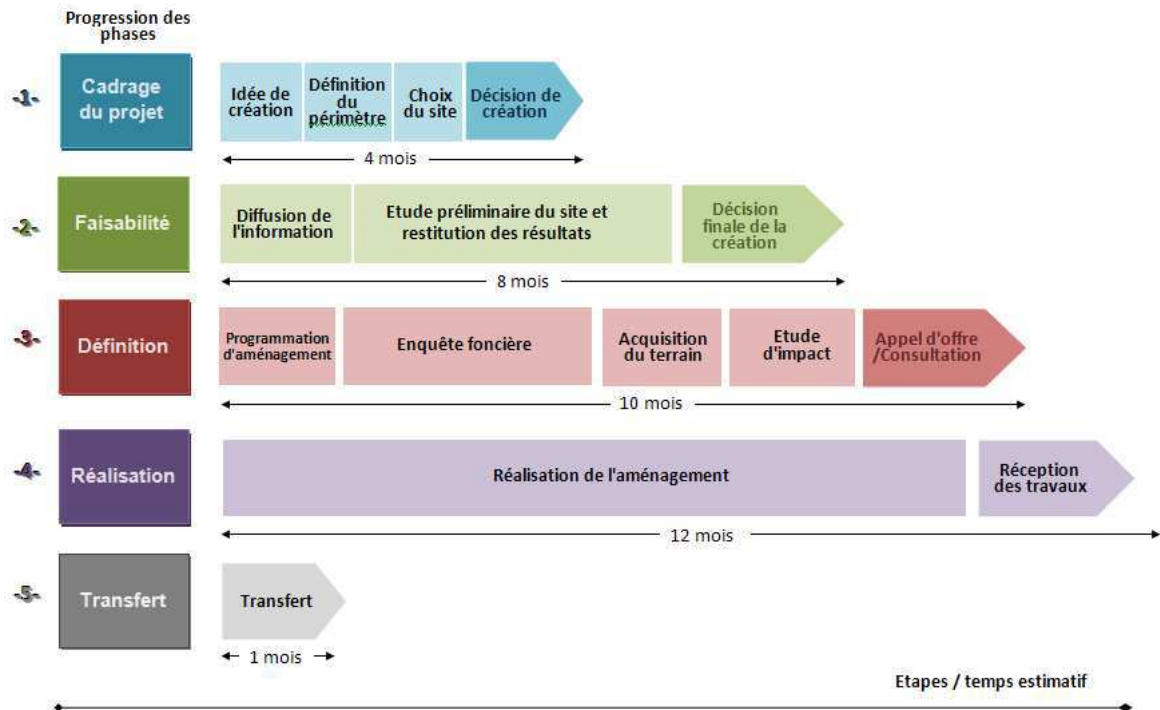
Progression des phases

-1- Cadrage du projet

Idée de création

Définition du périmètre

Choix du site

Décision de création

4 mois

-2- Faisabilité

Diffusion de l'information

Etude préliminaire du site et restitution des résultats

Décision finale de la création

8 mois

-3- Définition

Programmation d'aménagement

Enquête foncière

Acquisition du terrain

Etude d'impact

Appel d'offre /Consultation

10 mois

-4- Réalisation

Réalisation de l'aménagement

Réception des travaux

12 mois

-5- Transfert

Transfert

1 mois

Etapes / temps estimatif